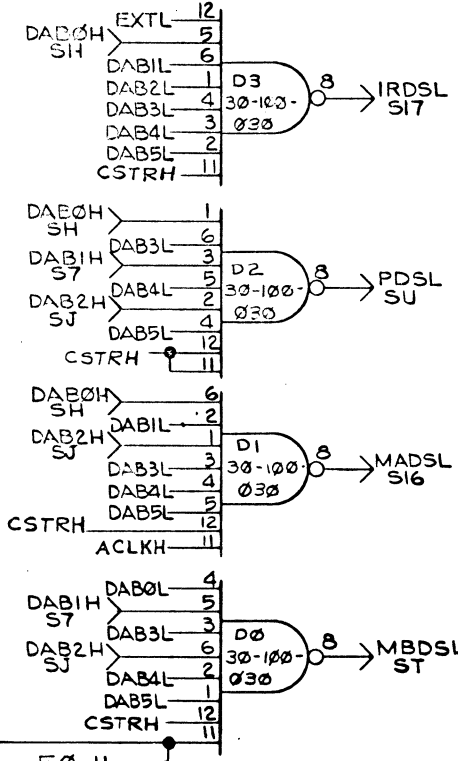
DABØH SH
EXTL 12
5
DAB1L 6
DAB2L 1
DAB3L 4
DAB4L 3
DAB5L 2
CSTRH 11
D3 30-100-Ø3Ø
8
IRDSL S17

DABØH SH 1
DAB3L 6
DAB1H S7 3
5
DAB4L 2
DAB2H SJ
DAB5L 4
CSTRH 12
11
D2 30-100-Ø3Ø
8
PDSL SU

DABØH SH 6
DAB1L 2
DAB2H SJ 1
DAB3L 3
DAB4L 4
DAB5L 5
CSTRH 12
ACLKH 11
D1 30-100 Ø3Ø
8
MADSL S16

DABØL 4
DAB1H S7 5
DAB3L 3
DAB2H SJ 6
DAB4L 2
DAB5L 1
CSTRH 12
11
DØ 30-100-Ø3Ø
8
MBDSL ST
EØ 11